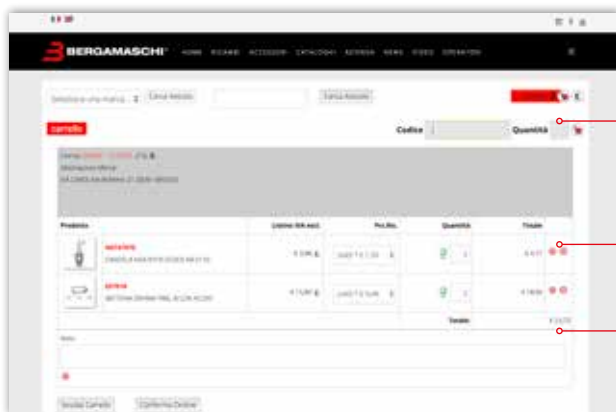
BERGAMASCHI

HOME RICAMBI ACCESSORI CATALOGHI AZIENDA NEWS VIDEO OPERATORI

Seleziona una marca Cerca Articolo Cerca Articolo

carrello

Codice Quantità

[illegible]

| Prodotto | | Listino (Iva esc) | Pz.Ric. | Quantità | Totale |
|---|---|---|---|---|---|
| | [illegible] | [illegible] | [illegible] | 1 | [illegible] |
| | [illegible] | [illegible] | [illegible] | 1 | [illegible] |
| | | | | Totale | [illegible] |

Note

Svuota Carrello Conferma Ordine